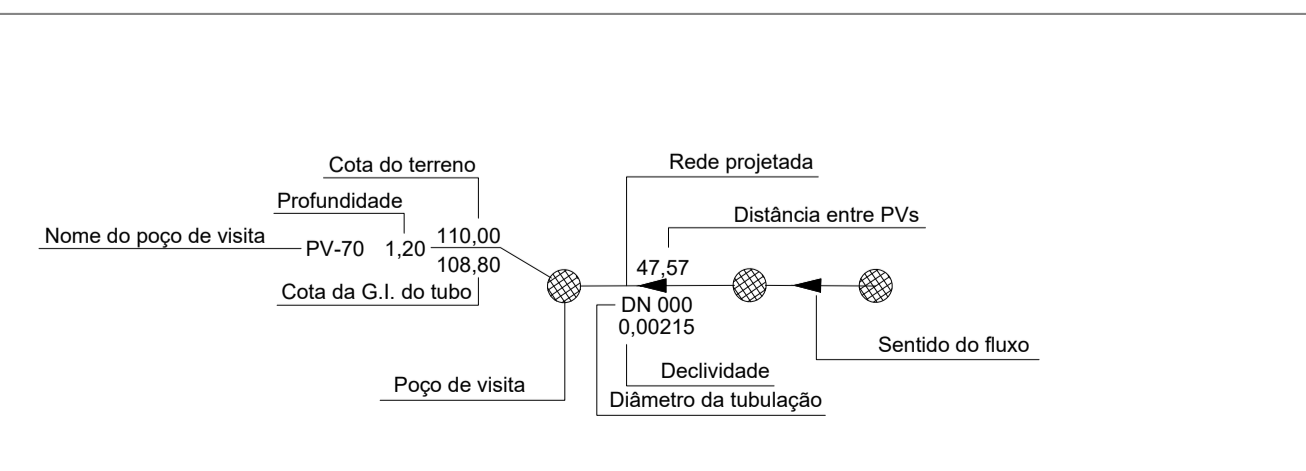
Cota do terreno

Profundidade

Nome do poço de visita

PV-70 1,20 110,00

108,80

Cota da G.I. do tubo

Rede projetada

Distância entre PVs

47,57

DN 000

0,00215

Sentido do fluxo

Declividade

Poço de visita

Diâmetro da tubulação